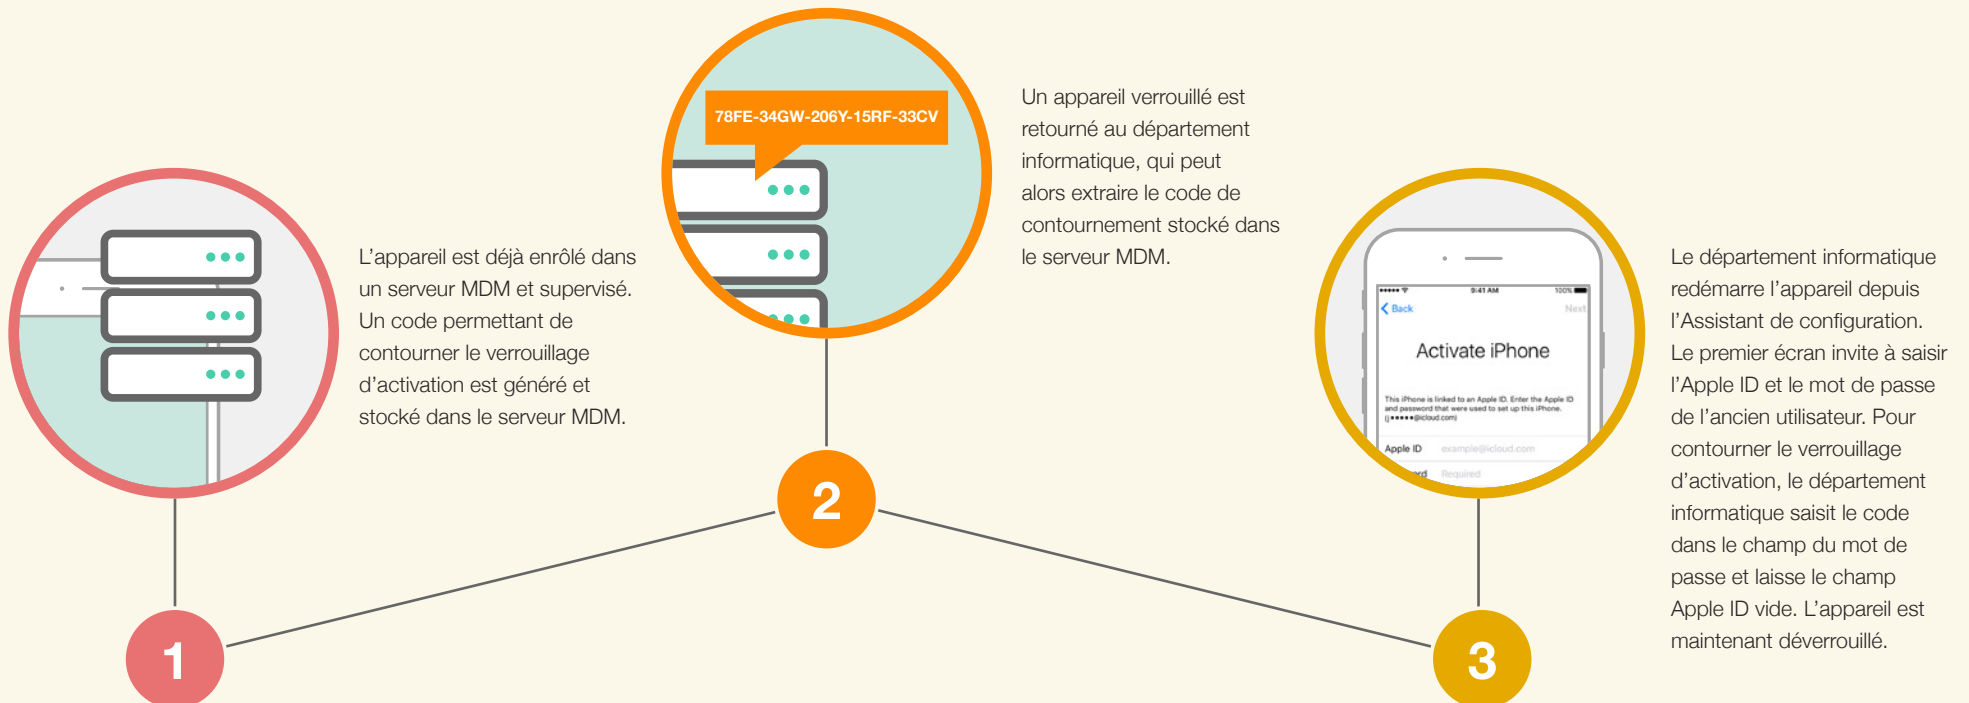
78FE-34GW-206Y-15RF-33CV

Un appareil verrouillé est retourné au département informatique, qui peut alors extraire le code de contournement stocké dans le serveur MDM.

L'appareil est déjà enrôlé dans un serveur MDM et supervisé. Un code permettant de contourner le verrouillage d'activation est généré et stocké dans le serveur MDM.

9:41 AM
100%
Back
Next
Activate iPhone
This iPhone is linked to an Apple ID. Enter the Apple ID and password that were used to set up this iPhone. (j•••••@icloud.com)
Apple ID example@icloud.com
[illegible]rd Required

Le département informatique redémarre l'appareil depuis l'Assistant de configuration. Le premier écran invite à saisir l'Apple ID et le mot de passe de l'ancien utilisateur. Pour contourner le verrouillage d'activation, le département informatique saisit le code dans le champ du mot de passe et laisse le champ Apple ID vide. L'appareil est maintenant déverrouillé.

1

2

3